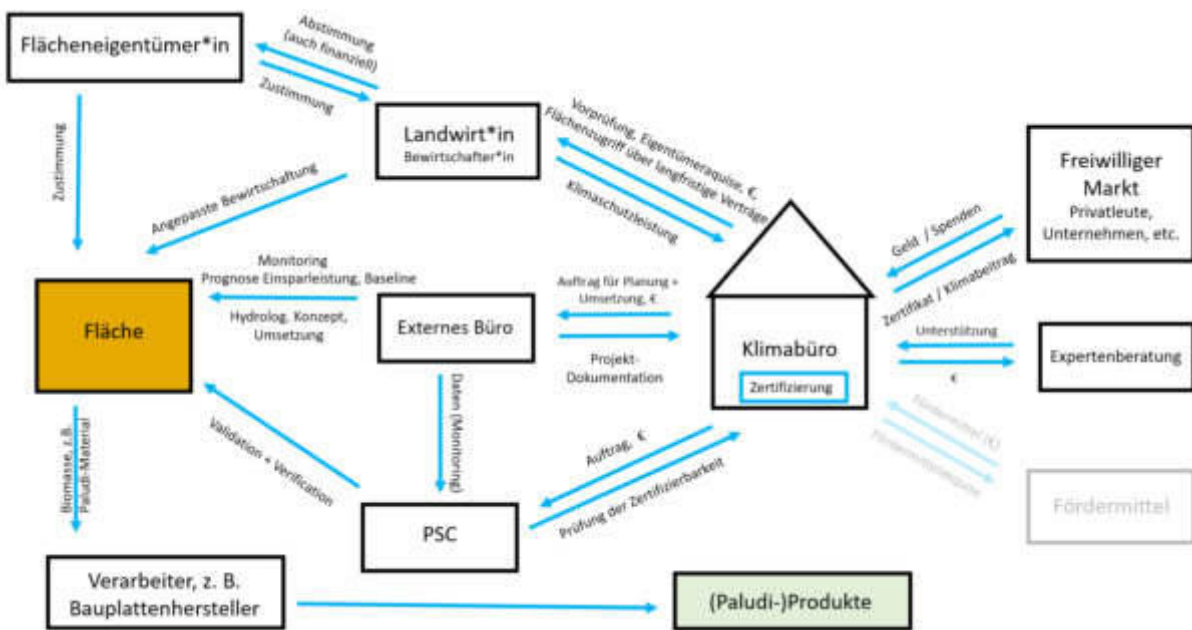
Flächeneigentümer*in

Abstimmung (auch finanziell)

Zustimmung

Landwirt*in
Bewirtschafter*in

Vorprüfung, Eigentümerquise, €, Flächenzugriff über langfristige Verträge

Klimaschutzleistung

Freiwilliger Markt
Privatleute, Unternehmen, etc.

Zustimmung

Angepasste Bewirtschaftung

Geld / Spenden

Zertifikat / Klimabeitrag

Monitoring
Prognose Einsparleistung, Baseline

Fläche

Hydrolog. Konzept, Umsetzung

Externes Büro

Auftrag für Planung + Umsetzung, €

Projekt-Dokumentation

Klimabüro

Zertifizierung

Unterstützung

€

Expertenberatung

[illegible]

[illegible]

Daten (Monitoring)

Validation + Verification

Biomasse, z.B. Paludi-Material

Auftrag, €

Prüfung der Zertifizierbarkeit

PSC

Fördermittel

Verarbeiter, z. B. Bauplattenhersteller

(Paludi-)Produkte